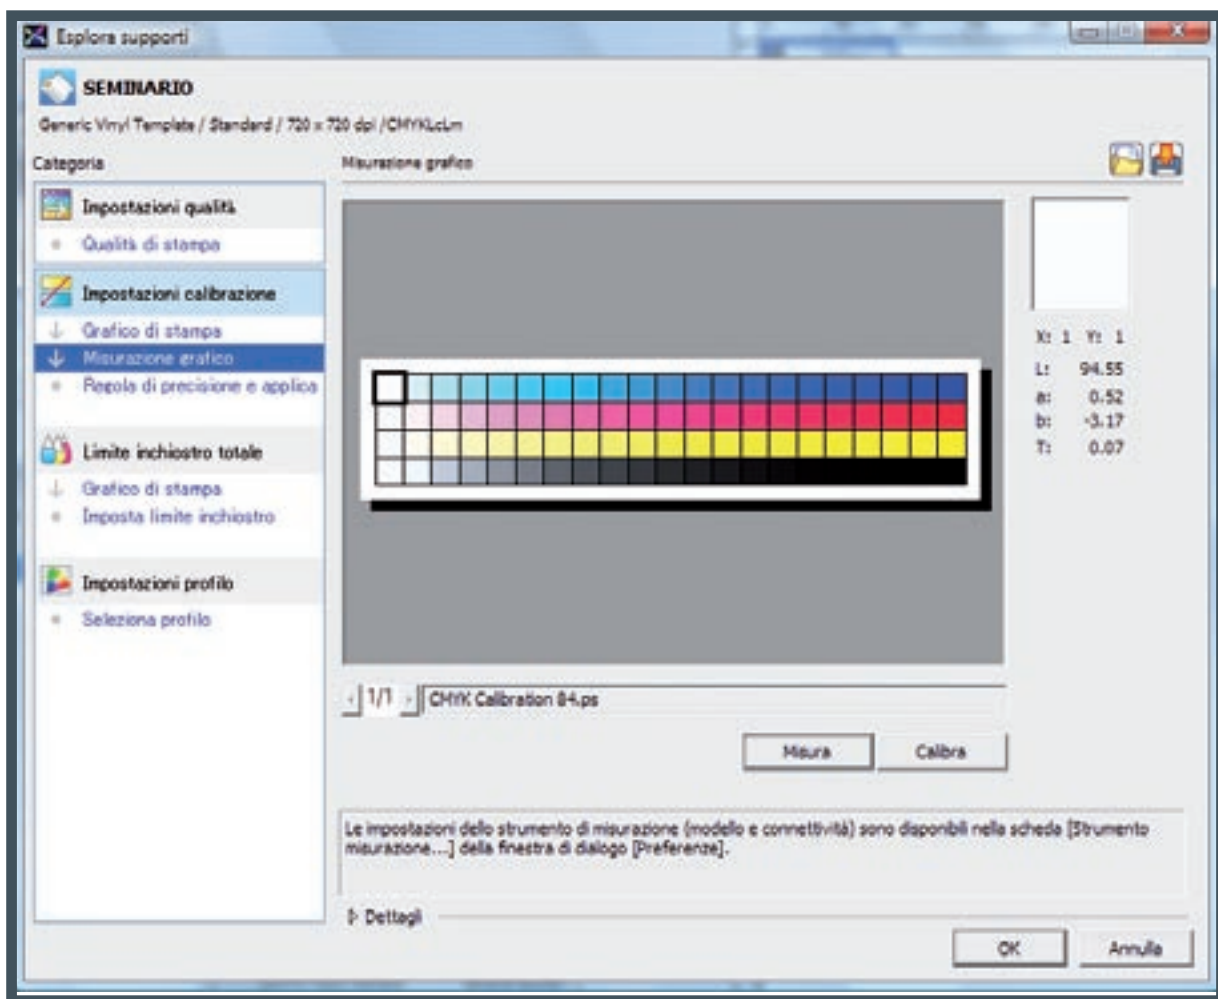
Esplora supporti

SEMINARIO

Generic Vinyl Template / Standard / 720 x 720 dpi /CMYKLcLm

Categoria

Misurazione grafico

Impostazioni qualità

Qualità di stampa

Impostazioni calibrazione

Grafico di stampa

Misurazione grafico

Regola di precisione e applica

Limite inchiostro totale

Grafico di stampa

Imposta limite inchiostro

Impostazioni profilo

Seleziona profilo

X: 1 Y: 1

L: 94.55

a: 0.52

b: -3.17

T: 0.07

1/1

CMYK Calibration 84.ps

Misura

Calibra

Le impostazioni dello strumento di misurazione (modello e connettività) sono disponibili nella scheda [Strumento misurazione...] della finestra di dialogo [Preferenze].

Dettagli

OK

Annulla